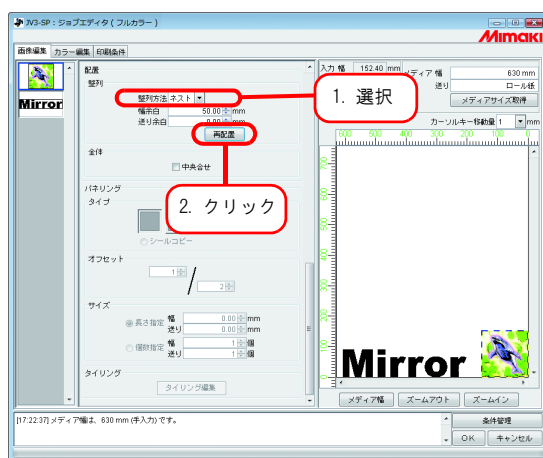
JV3-SP : ジョブエディタ ( フルカラー )

Mimaki

画像編集 | カラー編集 | 印刷条件

Mirror

配置
整列
整列方法 ネスト
幅余白 50.00 mm
送り余白 0.00 mm
再配置

1. 選択

全体
中央合せ

パネリング
タイプ

2. クリック

シールコピー

オフセット
1
2

サイズ
長さ指定 幅 0.00 mm
送り 0.00 mm
個数指定 幅 1 個
送り 1 個

タイリング
タイリング編集

入力 幅 152.40 mm
メディア 幅 630 mm
送り ロール紙
メディアサイズ取得
カーソルキー移動量 1 mm

600 500 400 300 200 100 0

Mirror

メディア幅 ズームアウト ズームイン

[17:22:37] メディア幅は、630 mm (手入力) です。

条件管理
OK キャンセル